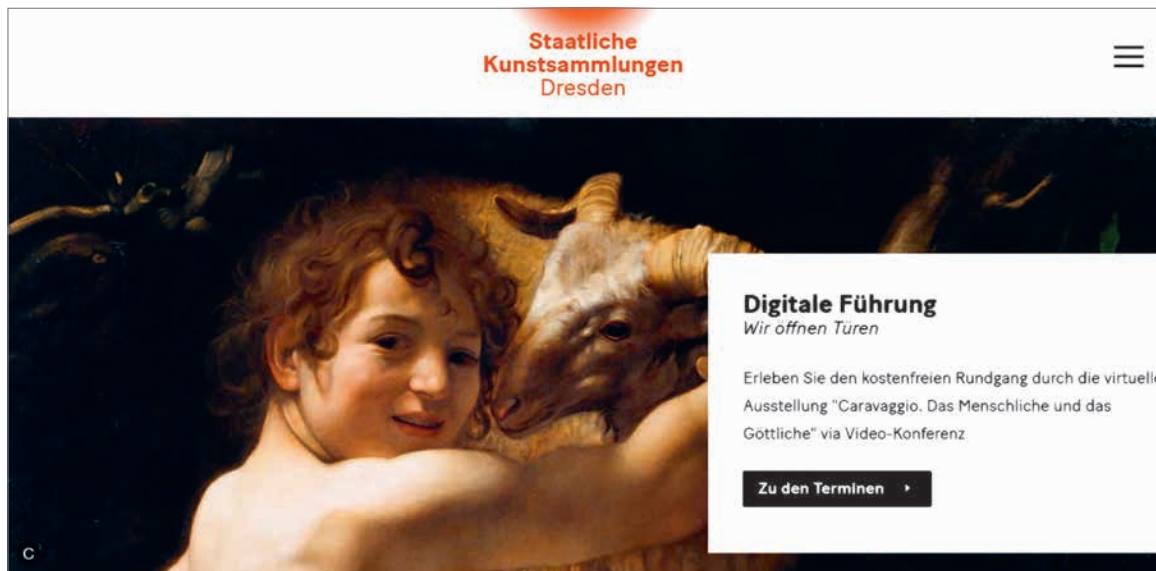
Staatliche
Kunstsammlungen
Dresden

Digitale Führung
Wir öffnen Türen

Erleben Sie den kostenfreien Rundgang durch die virtuell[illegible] Ausstellung "Caravaggio. Das Menschliche und das Göttliche" via Video-Konferenz

Zu den Terminen ›

C